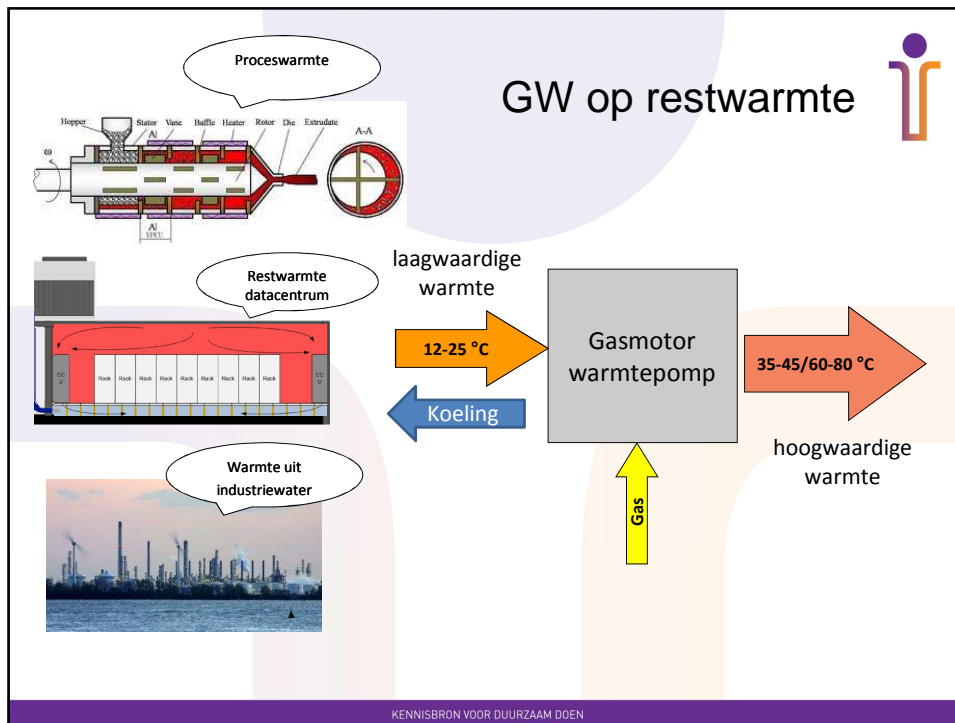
GW op restwarmte

Proceswarmte

Hopper Stator Vane Baffle Heater Rotor Die Extrudate A-A

ω

A|

A|
VPCU

Restwarmte datacentrum

CCU Rack Rack Rack Rack Rack Rack Rack Rack Rack Rack CCU

Warmte uit industriewater

laagwaardige warmte

12-25 °C

Koeling

Gasmotor warmtepomp

Gas

35-45/60-80 °C

hoogwaardige warmte

KENNISBRON VOOR DUURZAAM DOEN